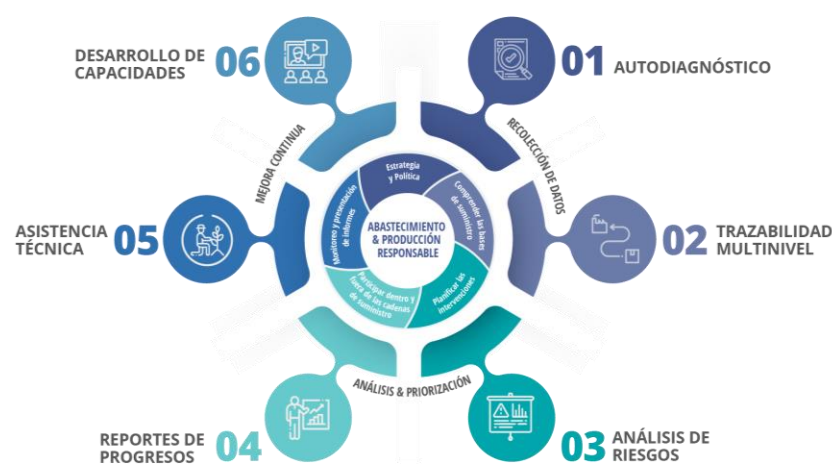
06 DESARROLLO DE CAPACIDADES

01 AUTODIAGNÓSTICO

MEJORA CONTINUA

RECOLECCIÓN DE DATOS

Estrategia y Política

Comprender las bases de suministro

Planifique las intervenciones

Participar dentro y fuera de las cadenas de suministro

Monitoreo y presentación de informes

ABASTECIMIENTO & PRODUCCIÓN RESPONSABLE

05 ASISTENCIA TÉCNICA

02 TRAZABILIDAD MULTINIVEL

ANÁLISIS & PRIORIZACIÓN

04 REPORTES DE PROGRESOS

03 ANÁLISIS DE RIESGOS